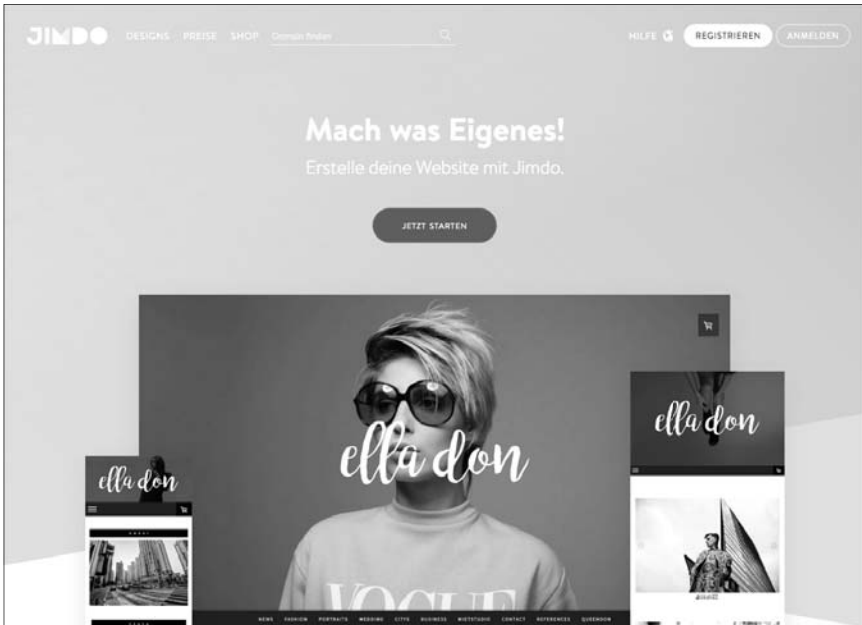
JIMDO DESIGNS PREISE SHOP Domain finden

HILFE REGISTRIEREN ANMELDEN

Mach was Eigenes!

Erstelle deine Website mit Jimdo.

JETZT STARTEN

ella don

ella don

ella don

VOGUE

NEWS FASHION PORTRAITS WEDDING CITYS BUSINESS MIETSTUDIO CONTACT REFERENCES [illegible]